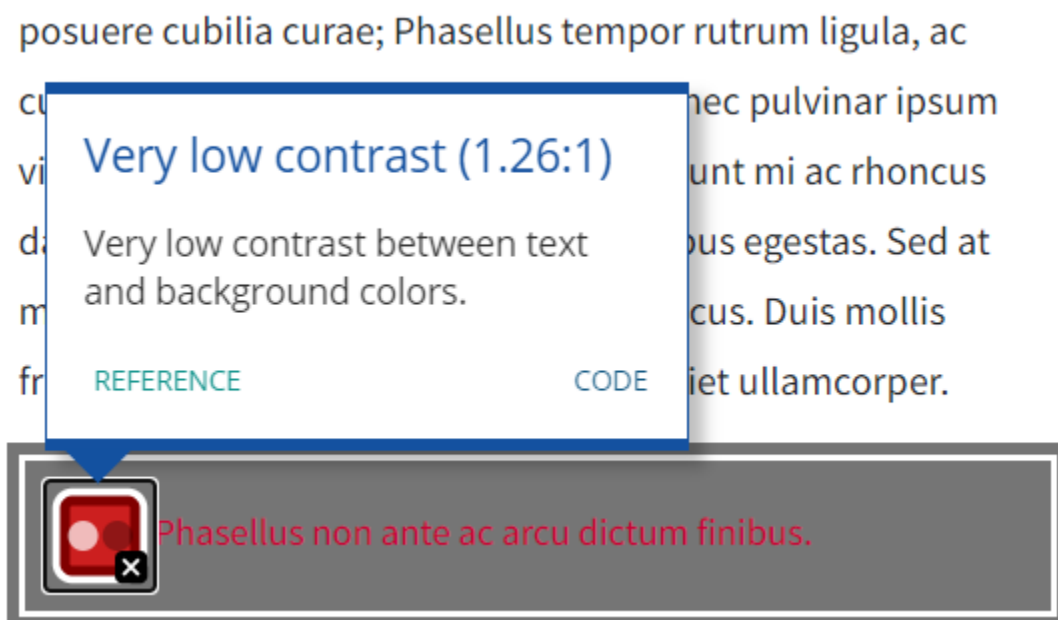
posuere cubilia curae; Phasellus tempor rutrum ligula, ac

cu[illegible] nec pulvinar ipsum

vi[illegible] unt mi ac rhoncus

da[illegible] bus egestas. Sed at

m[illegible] cus. Duis mollis

fr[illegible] iet ullamcorper.

Very low contrast (1.26:1)

Very low contrast between text and background colors.

REFERENCE

CODE

Phasellus non ante ac arcu dictum finibus.